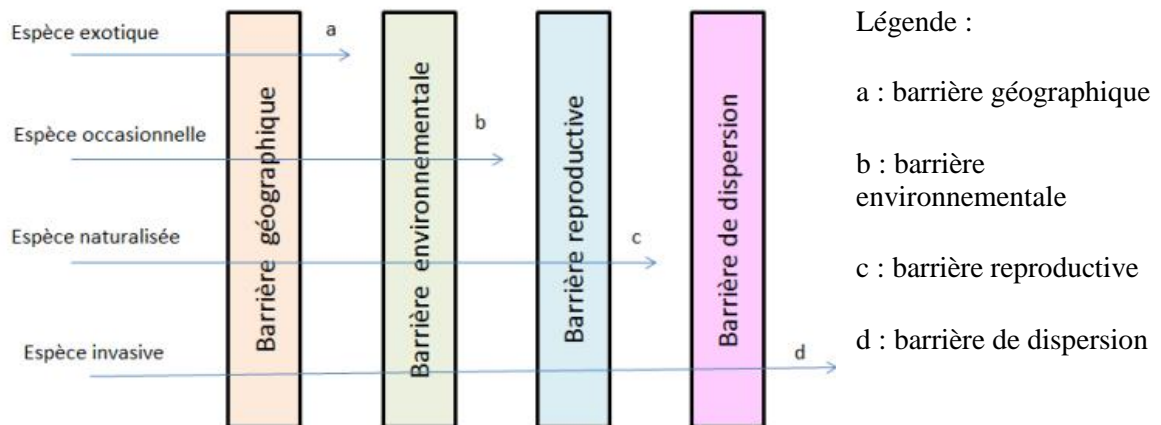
Espèce exotique

a

Espèce occasionnelle

b

Espèce naturalisée

c

Espèce invasive

d

Barrière géographique

Barrière environnementale

Barrière reproductive

Barrière de dispersion

Légende :

a : barrière géographique

b : barrière environnementale

c : barrière reproductive

d : barrière de dispersion